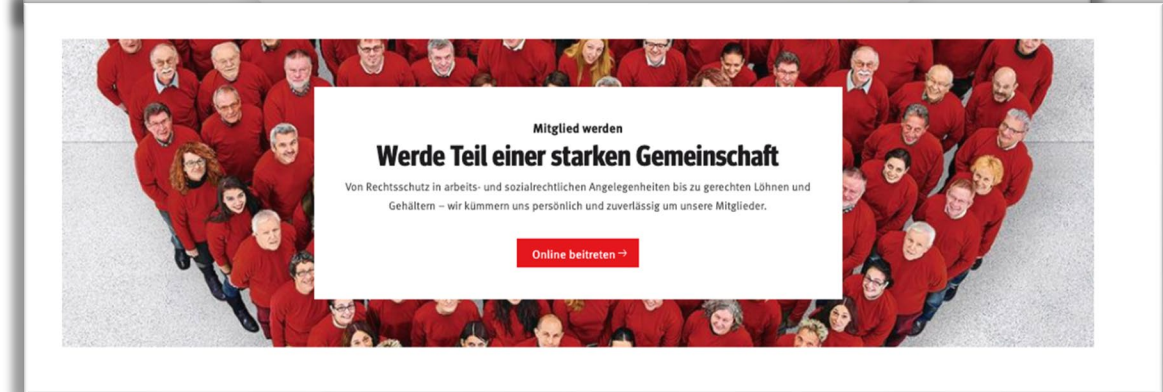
Mitglied werden

Werde Teil einer starken Gemeinschaft

Von Rechtsschutz in arbeits- und sozialrechtlichen Angelegenheiten bis zu gerechten Löhnen und Gehältern – wir kümmern uns persönlich und zuverlässig um unsere Mitglieder.

Online beitreten →